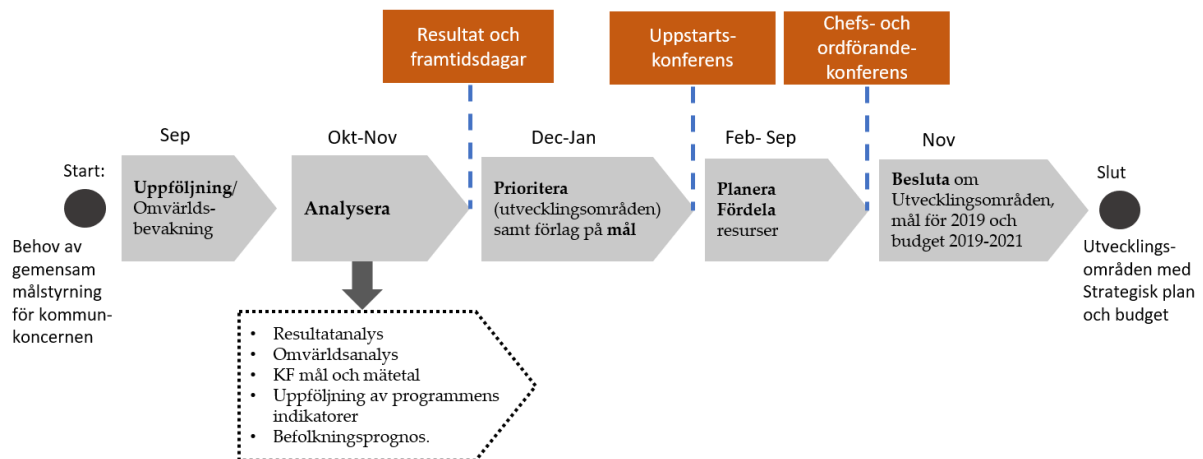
Resultat och framtidsdagar

Uppstarts-konferens

Chefs- och ordförande-konferens

Start:

Behov av gemensam målstyrning för kommun-koncernen

Sep

Uppföljning/ Omvärlds-bevakning

Okt-Nov

Analysera

- Resultatanalys
- Omvärldsanalys
- KF mål och mätetal
- Uppföljning av programmens indikatorer
- Befolkningsprognos.

Dec-Jan

Prioritera (utvecklingsområden) samt förlag på mål

Feb- Sep

Planera Fördela resurser

Nov

Besluta om Utvecklingsområden, mål för 2019 och budget 2019-2021

Slut

Utvecklings-områden med Strategisk plan och budget